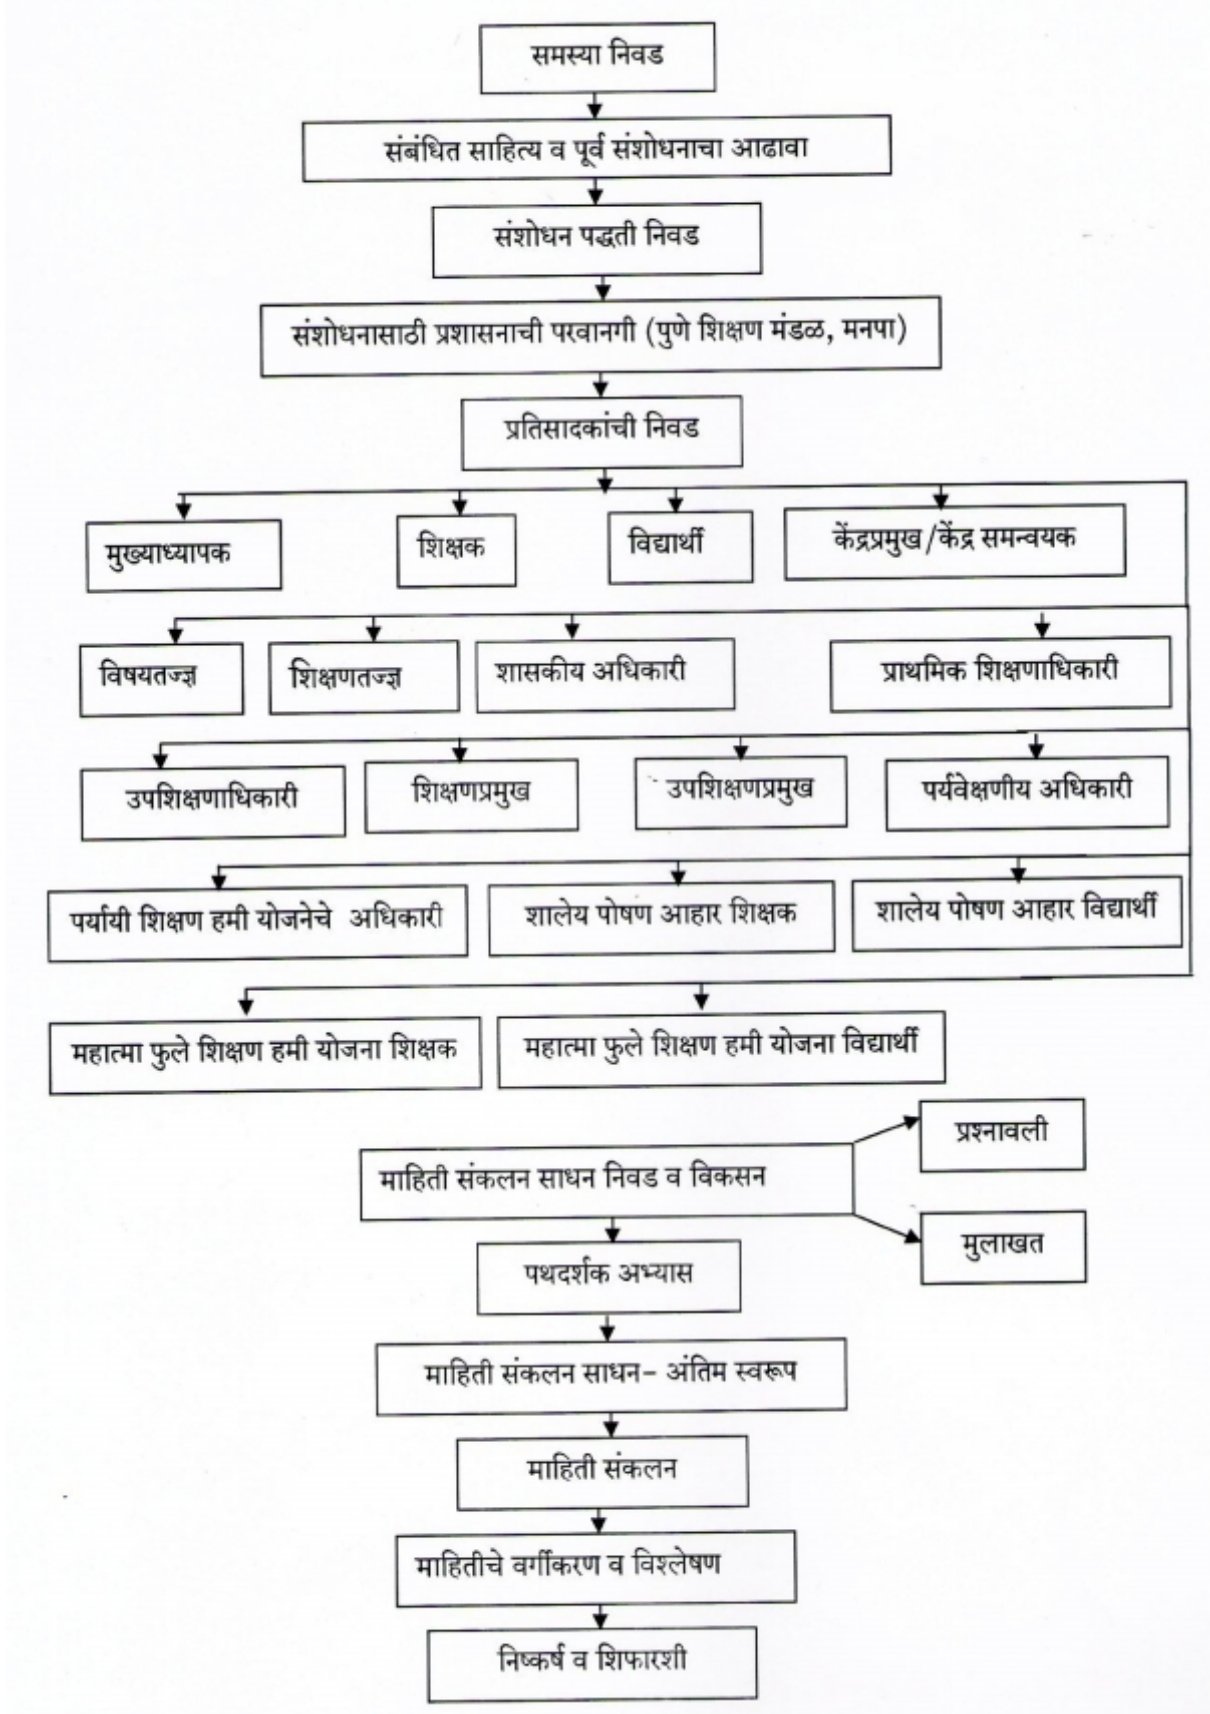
समस्या निवड

संबंधित साहित्य व पूर्व संशोधनाचा आढावा

संशोधन पद्धती निवड

संशोधनासाठी प्रशासनाची परवानगी (पुणे शिक्षण मंडळ, मनपा)

प्रतिसादकांची निवड

मुख्याध्यापक

शिक्षक

विद्यार्थी

केंद्रप्रमुख/केंद्र समन्वयक

विषयतज्ज्ञ

शिक्षणतज्ज्ञ

शासकीय अधिकारी

प्राथमिक शिक्षणाधिकारी

उपशिक्षणाधिकारी

शिक्षणप्रमुख

उपशिक्षणप्रमुख

पर्यवेक्षणीय अधिकारी

पर्यायी शिक्षण हमी योजनेचे अधिकारी

शालेय पोषण आहार शिक्षक

शालेय पोषण आहार विद्यार्थी

महात्मा फुले शिक्षण हमी योजना शिक्षक

महात्मा फुले शिक्षण हमी योजना विद्यार्थी

माहिती संकलन साधन निवड व विकसन

प्रश्नावली

मुलाखत

पथदर्शक अभ्यास

माहिती संकलन साधन- अंतिम स्वरूप

माहिती संकलन

माहितीचे वर्गीकरण व विश्लेषण

निष्कर्ष व शिफारशी